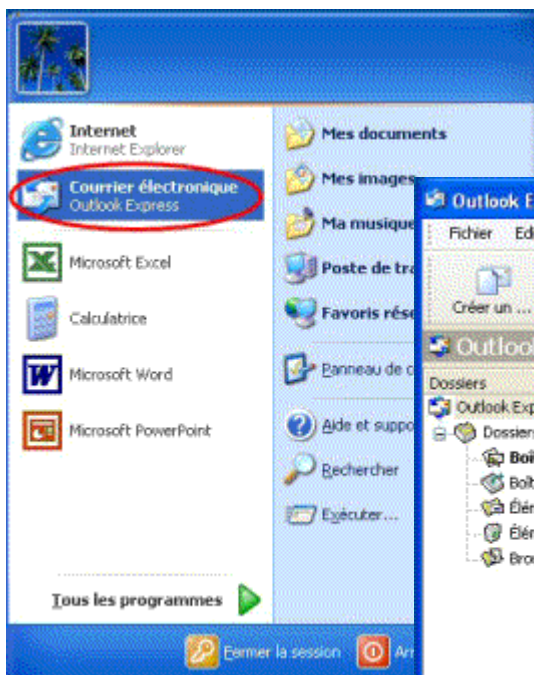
Internet
Internet Explorer

Courrier électronique
Outlook Express

Microsoft Excel

Calculatrice

Microsoft Word

Microsoft PowerPoint

Tous les programmes

Mes documents

Mes images

Ma musique

Poste de tra

Favoris rése

Panneau de c

Aide et suppo

Rechercher

Exécuter...

Outlook E

Fichier Ed

Créer un ...

Outlook

Dossiers

Outlook Exp

Dossiers

Boî

Boît

Élém

Élém

Brou

Fermer la session

Ar